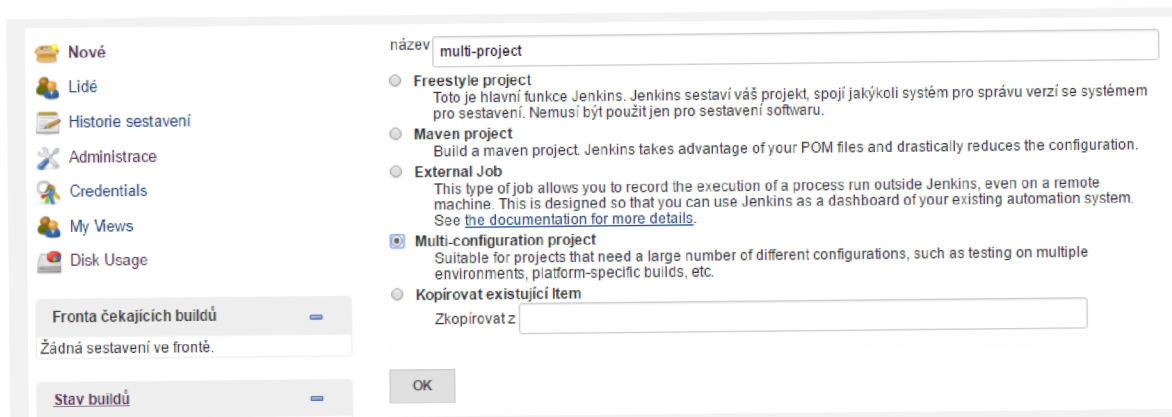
Nové
Lidé
Historie sestavení
Administrace
Credentials
My Views
Disk Usage

Fronta čekajících buildů
Žádná sestavení ve frontě.

Stav buildů

název multi-project

Freestyle project
Toto je hlavní funkce Jenkins. Jenkins sestaví váš projekt, spojí jakýkoli systém pro správu verzí se systémem pro sestavení. Nemusí být použit jen pro sestavení softwaru.

Maven project
Build a maven project. Jenkins takes advantage of your POM files and drastically reduces the configuration.

External Job
This type of job allows you to record the execution of a process run outside Jenkins, even on a remote machine. This is designed so that you can use Jenkins as a dashboard of your existing automation system. See the documentation for more details.

Multi-configuration project
Suitable for projects that need a large number of different configurations, such as testing on multiple environments, platform-specific builds, etc.

Kopírovat existující Item
Zkopírovat z

OK